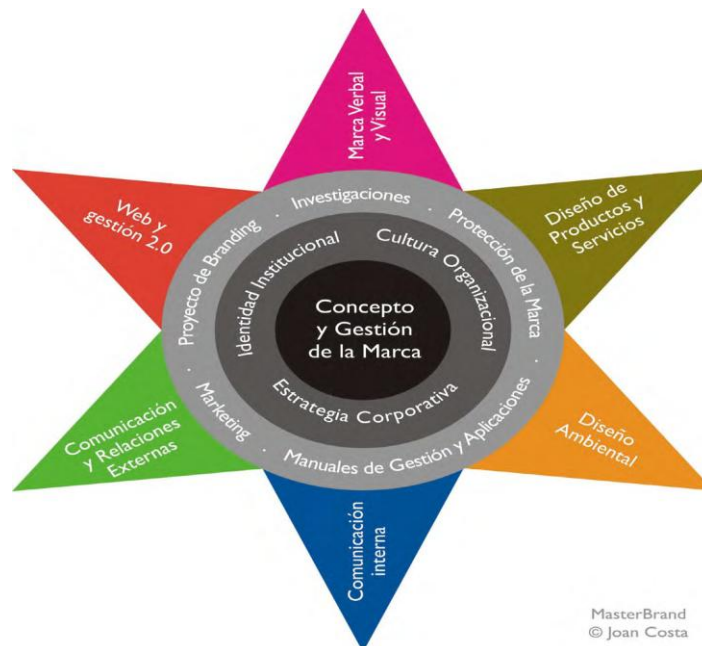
Concepto y Gestión de la Marca

Identidad Institucional
Cultura Organizacional
Estrategia Corporativa

Investigaciones
Protección de la Marca
Manuales de Gestión y Aplicaciones
Marketing
Proyecto de Branding

Marca Verbal y Visual

Diseño de Productos y Servicios

Diseño Ambiental

Comunicación interna

Comunicación y Relaciones Externas

Web y gestión 2.0

MasterBrand
© Joan Costa